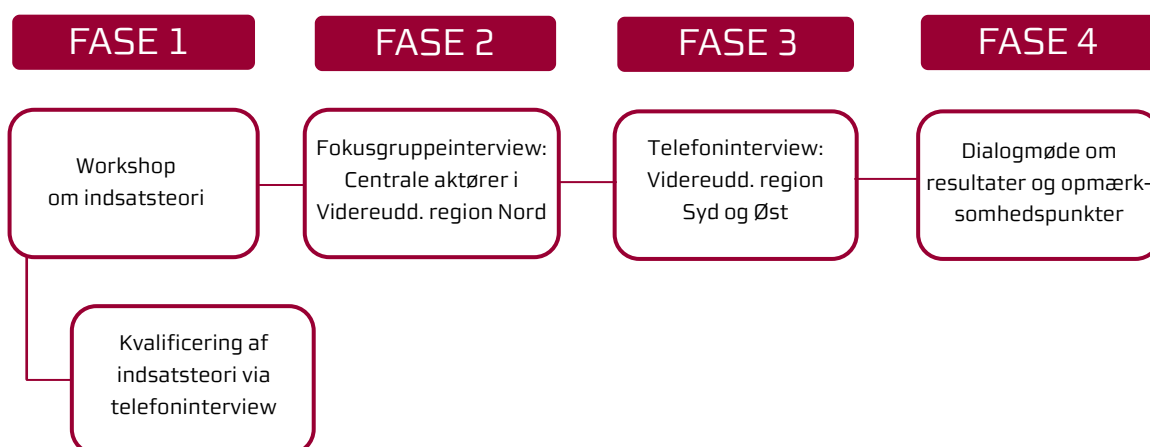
FASE 1

FASE 2

FASE 3

FASE 4

Workshop om indsatsteori

Fokusgruppeinterview: Centrale aktører i Videreudd. region Nord

Telefoninterview: Videreudd. region Syd og Øst

Dialogmøde om resultater og opmærksomhedspunkter

Kvalificering af indsatsteori via telefoninterview